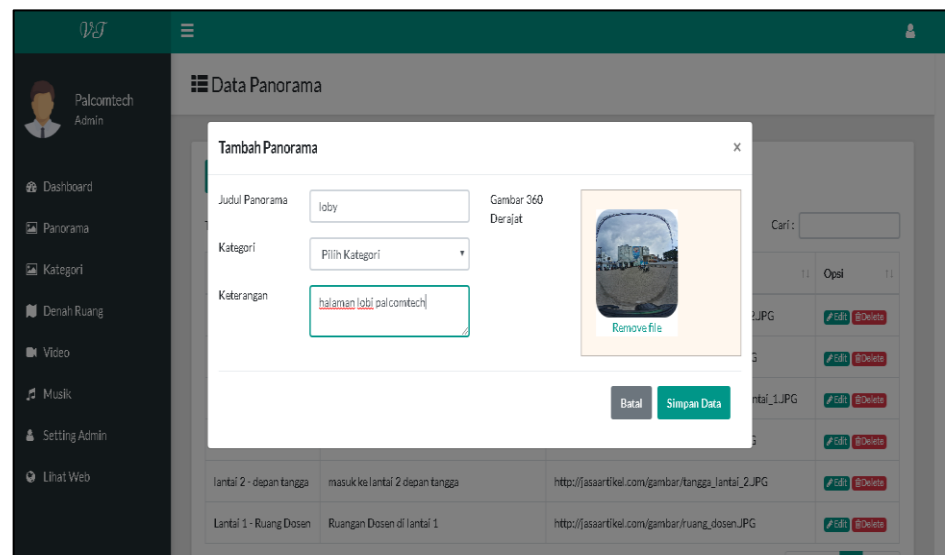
VT

Palcomtech
Admin

Dashboard
Panorama
Kategori
Denah Ruang
Video
Musik
Setting Admin
Lihat Web

Data Panorama

Tambah Panorama ×

Judul Panorama
loby

Kategori
Pilih Kategori

Keterangan
halaman lobi palcomtech

Gambar 360 Derajat

Remove file

Batal
Simpan Data

Cari :

Opsi

2.JPG
Edit Delete
G
Edit Delete
ntai_1.JPG
Edit Delete
G
Edit Delete

| lantai 2 - depan tangga | masuk ke lantai 2 depan tangga | http://jasaartikel.com/gambar/tangga_lantai_2.JPG | Edit Delete |
| Lantai 1 - Ruang Dosen | Ruangan Dosen di lantai 1 | http://jasaartikel.com/gambar/ruang_dosen.JPG | Edit Delete |